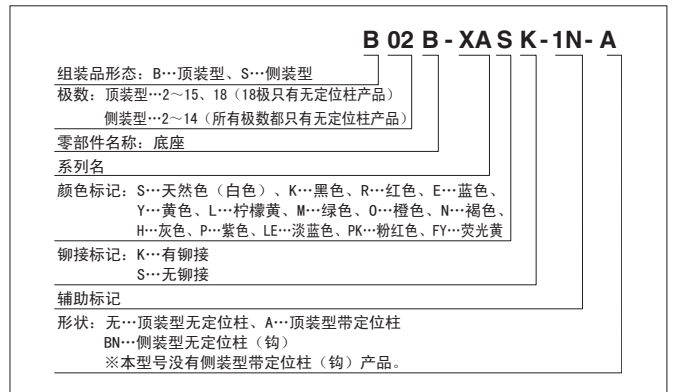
B 02 B - XA S K - 1N - A

组装品形态：B…顶装型、S…侧装型

极数：顶装型…2～15、18（18极只有无定位柱产品）
侧装型…2～14（所有极数都只有无定位柱产品）

零部件名称：底座

系列名

颜色标记：S…天然色（白色）、K…黑色、R…红色、E…蓝色、Y…黄色、L…柠檬黄、M…绿色、O…橙色、N…褐色、H…灰色、P…紫色、LE…淡蓝色、PK…粉红色、FY…荧光黄

铆接标记：K…有铆接
S…无铆接

辅助标记

形状：无…顶装型无定位柱、A…顶装型带定位柱
BN…侧装型无定位柱（钩）
※本型号没有侧装型带定位柱（钩）产品。